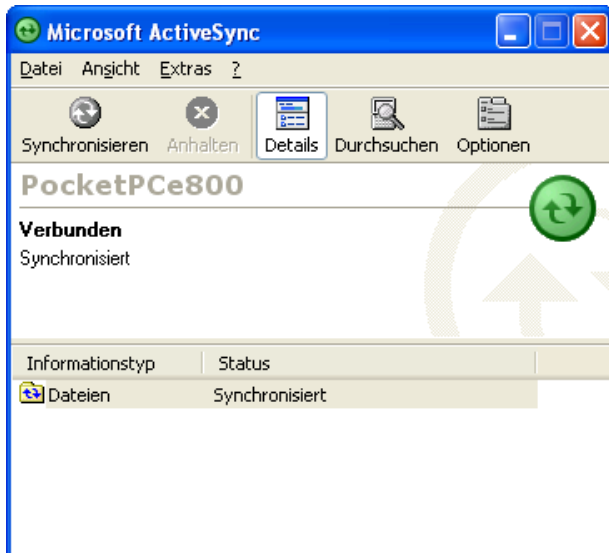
Microsoft ActiveSync

Datei Ansicht Extras ?

Synchronisieren Anhalten Details Durchsuchen Optionen

PocketPCe800

Verbunden

Synchronisiert

| Informationstyp | Status |
|---|---|
| Dateien | Synchronisiert |